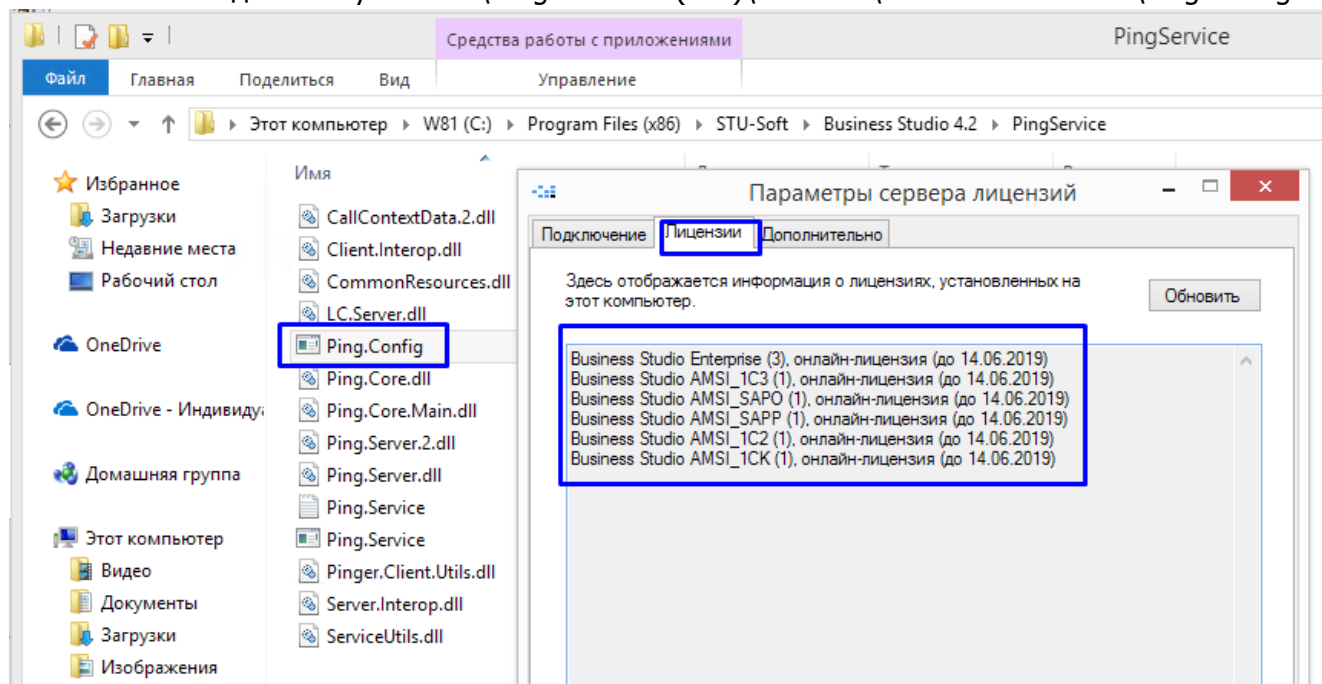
Средства работы с приложениями

PingService

Файл
Главная
Поделиться
Вид
Управление

Этот компьютер ▸ W81 (C:) ▸ Program Files (x86) ▸ STU-Soft ▸ Business Studio 4.2 ▸ PingService

Избранное
Загрузки
Недавние места
Рабочий стол

OneDrive

OneDrive - Индивиду

Домашняя группа

Этот компьютер
Видео
Документы
Загрузки
Изображения

Имя
CallContextData.2.dll
Client.Interop.dll
CommonResources.dll
LC.Server.dll
Ping.Config
Ping.Core.dll
Ping.Core.Main.dll
Ping.Server.2.dll
Ping.Server.dll
Ping.Service
Ping.Service
Pinger.Client.Utils.dll
Server.Interop.dll
ServiceUtils.dll

Параметры сервера лицензий

Подключение
Лицензии
Дополнительно

Здесь отображается информация о лицензиях, установленных на этот компьютер.

Обновить

Business Studio Enterprise (3), онлайн-лицензия (до 14.06.2019)
Business Studio AMSI_1C3 (1), онлайн-лицензия (до 14.06.2019)
Business Studio AMSI_SAPO (1), онлайн-лицензия (до 14.06.2019)
Business Studio AMSI_SAPP (1), онлайн-лицензия (до 14.06.2019)
Business Studio AMSI_1C2 (1), онлайн-лицензия (до 14.06.2019)
Business Studio AMSI_1CK (1), онлайн-лицензия (до 14.06.2019)